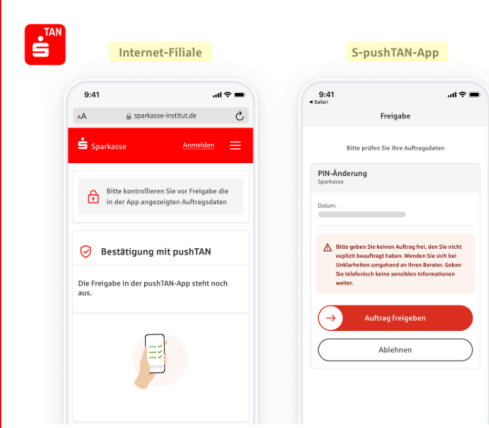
TAN

Internet-Filiale

9:41

AA sparkasse-institut.de

Sparkasse Anmelden

Bitte kontrollieren Sie vor Freigabe die in der App angezeigten Auftragsdaten

Bestätigung mit pushTAN

Die Freigabe in der pushTAN-App steht noch aus.

S-pushTAN-App

9:41
◂ Safari

Freigabe

Bitte prüfen Sie Ihre Auftragsdaten

PIN-Änderung
Sparkasse

Datum:

Bitte geben Sie keinen Auftrag frei, den Sie nicht explizit beauftragt haben. Wenden Sie sich bei Unklarheiten umgehend an Ihren Berater. Geben Sie telefonisch keine sensiblen Informationen weiter.

Auftrag freigeben

Ablehnen